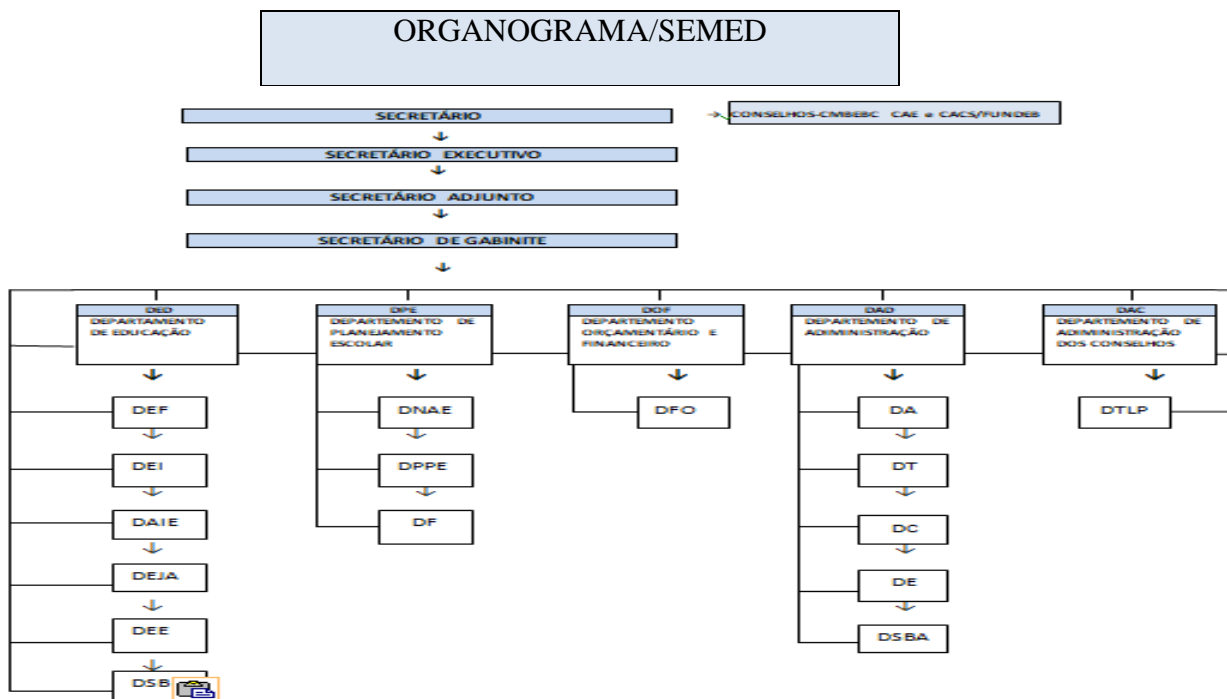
ORGANOGRAMA/SEMED

SECRETÁRIO

CONSELHOS-CMBEBC CAE e CACS/FUNDEB

SECRETÁRIO EXECUTIVO

SECRETÁRIO ADJUNTO

SECRETÁRIO DE GABINITE

DED
DEPARTAMENTO DE EDUCAÇÃO

DEF

DEI

DAIE

DEJA

DEE

DSB

DPE
DEPARTAMENTO DE PLANEJAMENTO ESCOLAR

DNAE

DPPE

DF

DOF
DEPARTAMENTO ORÇAMENTÁRIO E FINANCEIRO

DFO

DAD
DEPARTAMENTO DE ADIMINISTRAÇÃO

DA

DT

DC

DE

DSBA

DAC
DEPARTAMENTO DE ADIMINISTRAÇÃO DOS CONSELHOS

DTLP